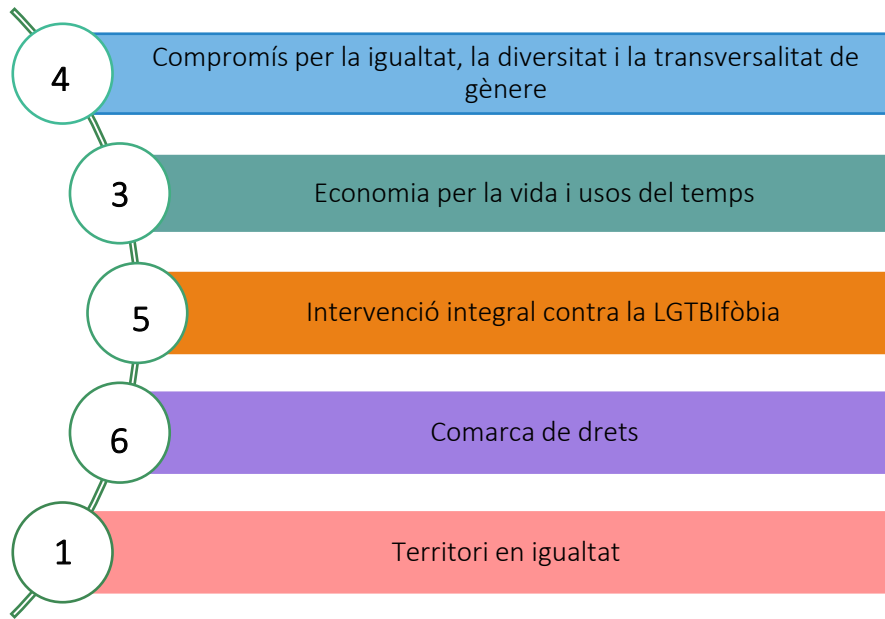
4 Compromís per la igualtat, la diversitat i la transversalitat de gènere

3 Economia per la vida i usos del temps

5 Intervenció integral contra la LGTBIfòbia

6 Comarca de drets

1 Territori en igualtat